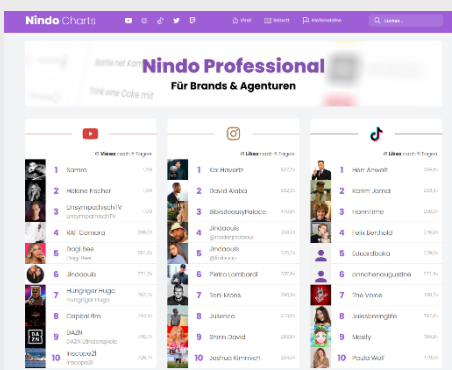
Nindo Charts

Viral Rekord Meilensteine Suchen...

Nindo Professional
Für Brands & Agenturen

Ø Views nach 7 Tagen

| | | |
|---|---|---|
| 1 | Samra | 1,2M |
| 2 | Helene Fischer | 1,2M |
| 3 | UnsympathischTV UnsympathischTV | 1,2M |
| 4 | RAF Camora | 898,8K |
| 5 | Dagi Bee Dagi Bee | 881,9K |
| 6 | Jindaouis | 771,7K |
| 7 | Hungriger Hugo Hungriger Hugo | 767,1K |
| 8 | Capital Bra | 747,7K |
| 9 | DAZN DAZN Länderspiele | 727,9K |
| 10 | Inscope21 Inscope21 | 726,1K |

Ø Likes nach 7 Tagen

| | | |
|---|---|---|
| 1 | Kai Havertz | 617,7K |
| 2 | David Alaba | 527,8K |
| 3 | BibisBeautyPalace | 476,8K |
| 4 | Jindaouis | 465,6K |
| 5 | Gerrit | 391,9K |
| 6 | Pietro Lombardi | 381,3K |
| 7 | Toni Kroos | 371,2K |
| 8 | Julienco | 367,5K |
| 9 | Shirin David | 361,2K |
| 10 | Joshua Kimmich | 350,8K |

Ø Likes nach 7 Tagen

| | | |
|---|---|---|
| 1 | Herr Anwalt | 798,1K |
| 2 | Karim Jamal | 798,3K |
| 3 | HammTime | 718,6K |
| 4 | Felix Berthold | 612,1K |
| 5 | Eduardbaku | 600,1K |
| 6 | annahenauguistine | 577,7K |
| 7 | The Voice | 518,8K |
| 8 | Julesbennighle | 502,8K |
| 9 | Mosity | 491,5K |
| 10 | Paula Wolf | 478,8K |